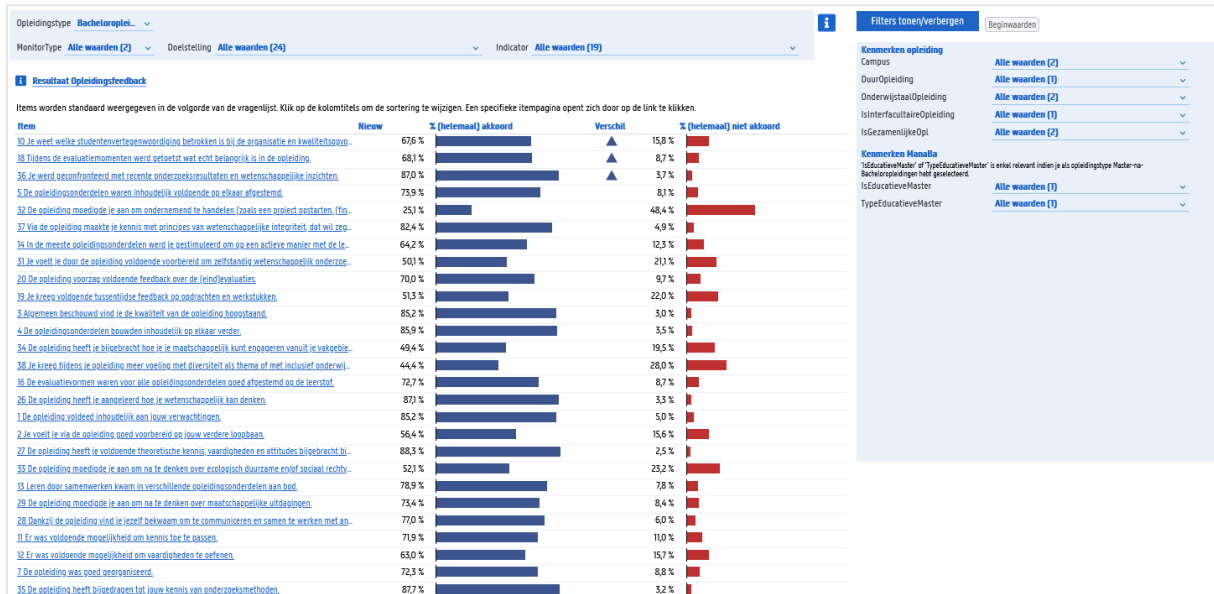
Opleidingstype Bacheloroplei...

MonitorType Alle waarden (2) Doelstelling Alle waarden (24) Indicator Alle waarden (19)

Resultaat Opleidingsfeedback

Items worden standaard weergegeven in de volgorde van de vragenlijst. Klik op de kolomtitels om de sortering te wijzigen. Een specifieke itempagina opent zich door op de link te klikken.

| Item | Nieuw | % (helemaal) akkoord | Verschil | % (helemaal) niet akkoord |
|---|---|---|---|---|
| 10 Je weet welke studentenvertegenwoordiging betrokken is bij de organisatie en kwaliteitsopvo... | | 67,6 % | ▲ | 15,8 % |
| 18 Tijdens de evaluatiemomenten werd getoetst wat echt belangrijk is in de opleiding. | | 68,1 % | ▲ | 8,7 % |
| 36 Je werd geconfronteerd met recente onderzoeksresultaten en wetenschappelijke inzichten. | | 87,0 % | ▲ | 3,7 % |
| 5 De opleidingsonderdelen waren inhoudelijk voldoende op elkaar afgestemd. | | 73,9 % | | 8,1 % |
| 32 De opleiding moedigde je aan om ondernemend te handelen (zoals een project opstarten, (fin... | | 25,1 % | | 48,4 % |
| 37 Via de opleiding maakte je kennis met principes van wetenschappelijke integriteit, dat wil zeg... | | 82,4 % | | 4,9 % |
| 14 In de meeste opleidingsonderdelen werd je gestimuleerd om op een actieve manier met de le... | | 64,2 % | | 12,3 % |
| 31 Je voelt je door de opleiding voldoende voorbereid om zelfstandig wetenschappelijk onderzoe... | | 50,1 % | | 21,1 % |
| 20 De opleiding voorzag voldoende feedback over de (eind)evaluaties. | | 70,0 % | | 9,7 % |
| 19 Je kreeg voldoende tussentijdse feedback op opdrachten en werkstukken. | | 51,3 % | | 22,0 % |
| 3 Algemeen beschouwd vind je de kwaliteit van de opleiding hoogstaand. | | 85,2 % | | 3,0 % |
| 4 De opleidingsonderdelen bouwden inhoudelijk op elkaar verder. | | 85,9 % | | 3,5 % |
| 34 De opleiding heeft je bijgebracht hoe je je maatschappelijk kunt engageren vanuit je vakgebie... | | 49,4 % | | 19,5 % |
| 38 Je kreeg tijdens je opleiding meer voeling met diversiteit als thema of met inclusief onderwij... | | 44,4 % | | 28,0 % |
| 16 De evaluatievormen waren voor alle opleidingsonderdelen goed afgestemd op de leerstof. | | 72,7 % | | 8,7 % |
| 26 De opleiding heeft je aangeleerd hoe je wetenschappelijk kan denken. | | 87,1 % | | 3,3 % |
| 1 De opleiding voldeed inhoudelijk aan jouw verwachtingen. | | 85,2 % | | 5,0 % |
| 2 Je voelt je via de opleiding goed voorbereid op jouw verdere loopbaan. | | 56,4 % | | 15,6 % |
| 27 De opleiding heeft je voldoende theoretische kennis, vaardigheden en attitudes bijgebracht bi... | | 88,3 % | | 2,5 % |
| 33 De opleiding moedigde je aan om na te denken over ecologisch duurzame en/of sociaal rechtv... | | 52,1 % | | 23,2 % |
| 13 Leren door samenwerken kwam in verschillende opleidingsonderdelen aan bod. | | 78,9 % | | 7,8 % |
| 29 De opleiding moedigde je aan om na te denken over maatschappelijke uitdagingen. | | 73,4 % | | 8,4 % |
| 28 Dankzij de opleiding vind je je jezelf bekwaam om te communiceren en samen te werken met an... | | 77,0 % | | 6,0 % |
| 11 Er was voldoende mogelijkheid om kennis toe te passen. | | 71,9 % | | 11,0 % |
| 12 Er was voldoende mogelijkheid om vaardigheden te oefenen. | | 63,0 % | | 15,7 % |
| 7 De opleiding was goed georganiseerd. | | 72,3 % | | 8,8 % |
| 35 De opleiding heeft bijgedragen tot jouw kennis van onderzoeksmethoden. | | 87,7 % | | 3,2 % |

Filters tonen/verbergen Beginwaarden

Kenmerken opleiding
Campus Alle waarden (2)
DuurOpleiding Alle waarden (1)
OnderwijstaalOpleiding Alle waarden (2)
IsInterfacultaireOpleiding Alle waarden (1)
IsGezamenlijkeOpl Alle waarden (2)

Kenmerken ManaBa
'IsEducatieveMaster' of 'TypeEducatieveMaster' is enkel relevant indien je als opleidingstype Master-na-Bacheloropleidingen hebt geselecteerd.
IsEducatieveMaster Alle waarden (1)
TypeEducatieveMaster Alle waarden (1)